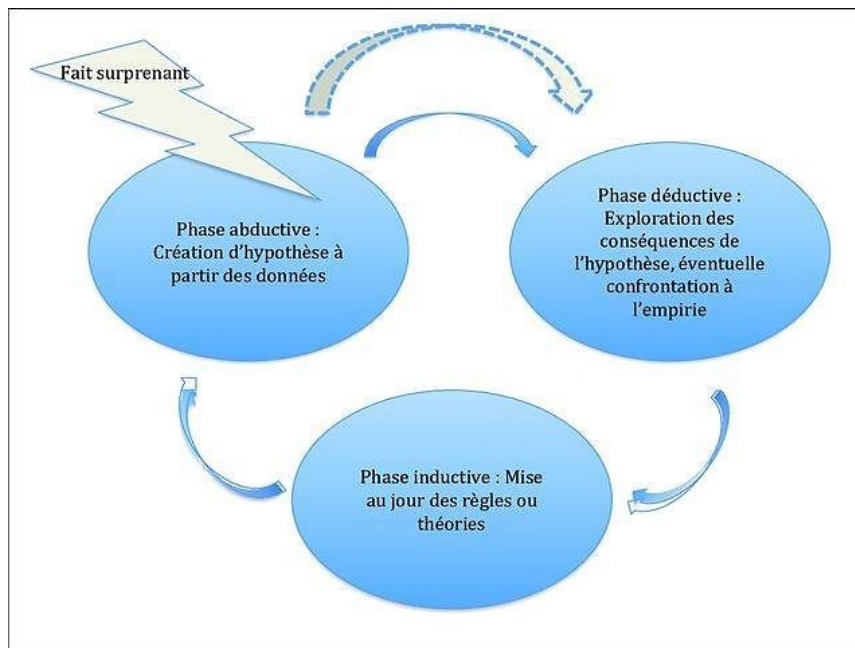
Fait surprenant

Phase abductive : Création d'hypothèse à partir des données

Phase déductive : Exploration des conséquences de l'hypothèse, éventuelle confrontation à l'empirie

Phase inductive : Mise au jour des règles ou théories